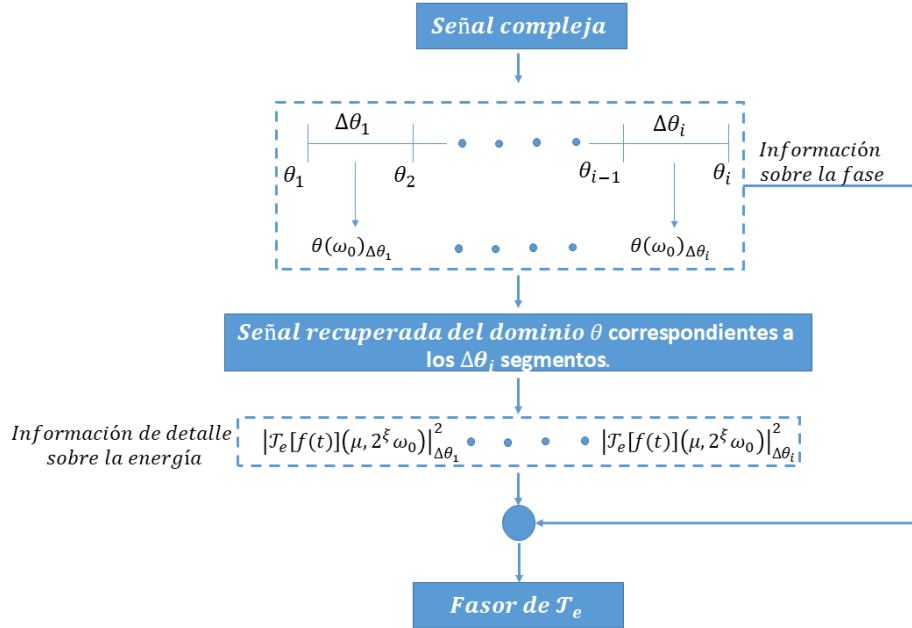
Señal compleja

$\Delta\theta_1$ $\Delta\theta_i$

$\theta_1$ $\theta_2$ $\theta_{i-1}$ $\theta_i$

Información sobre la fase

$\theta(\omega_0)_{\Delta\theta_1}$ $\theta(\omega_0)_{\Delta\theta_i}$

Señal recuperada del dominio $\theta$ correspondientes a los $\Delta\theta_i$ segmentos.

Información de detalle sobre la energía

$\left|\mathcal{T}_e[f(t)](\mu, 2^{\xi}\omega_0)\right|^2_{\Delta\theta_1}$ $\left|\mathcal{T}_e[f(t)](\mu, 2^{\xi}\omega_0)\right|^2_{\Delta\theta_i}$

Fasor de $\mathcal{T}_e$